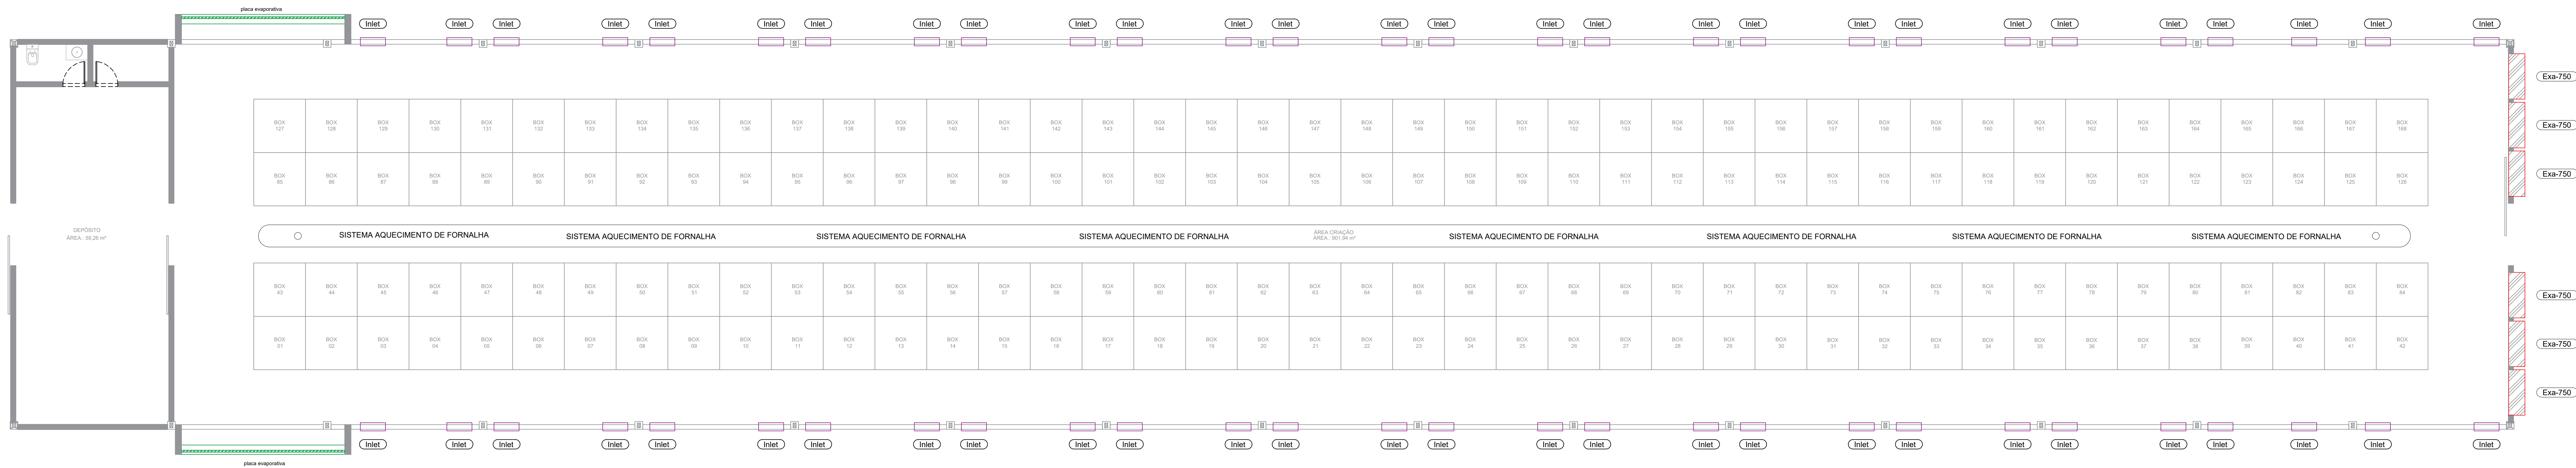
placa evaporativa

Inlet Inlet Inlet Inlet Inlet Inlet Inlet Inlet Inlet Inlet Inlet Inlet Inlet Inlet Inlet Inlet Inlet Inlet Inlet Inlet Inlet Inlet Inlet Inlet Inlet Inlet Inlet Inlet Inlet

Exa-750
Exa-750
Exa-750

| BOX 127 | BOX 128 | BOX 129 | BOX 130 | BOX 131 | BOX 132 | BOX 133 | BOX 134 | BOX 135 | BOX 136 | BOX 137 | BOX 138 | BOX 139 | BOX 140 | BOX 141 | BOX 142 | BOX 143 | BOX 144 | BOX 145 | BOX 146 | BOX 147 | BOX 148 | BOX 149 | BOX 150 | BOX 151 | BOX 152 | BOX 153 | BOX 154 | BOX 155 | BOX 156 | BOX 157 | BOX 158 | BOX 159 | BOX 160 | BOX 161 | BOX 162 | BOX 163 | BOX 164 | BOX 165 | BOX 166 | BOX 167 | BOX 168 |
|---|---|---|---|---|---|---|---|---|---|---|---|---|---|---|---|---|---|---|---|---|---|---|---|---|---|---|---|---|---|---|---|---|---|---|---|---|---|---|---|---|---|
| BOX 85 | BOX 86 | BOX 87 | BOX 88 | BOX 89 | BOX 90 | BOX 91 | BOX 92 | BOX 93 | BOX 94 | BOX 95 | BOX 96 | BOX 97 | BOX 98 | BOX 99 | BOX 100 | BOX 101 | BOX 102 | BOX 103 | BOX 104 | BOX 105 | BOX 106 | BOX 107 | BOX 108 | BOX 109 | BOX 110 | BOX 111 | BOX 112 | BOX 113 | BOX 114 | BOX 115 | BOX 116 | BOX 117 | BOX 118 | BOX 119 | BOX 120 | BOX 121 | BOX 122 | BOX 123 | BOX 124 | BOX 125 | BOX 126 |

DEPÓSITO
ÁREA.: 59,26 m²

SISTEMA AQUECIMENTO DE FORNALHA SISTEMA AQUECIMENTO DE FORNALHA SISTEMA AQUECIMENTO DE FORNALHA SISTEMA AQUECIMENTO DE FORNALHA ÁREA CRIAÇÃO ÁREA.: 901,94 m² SISTEMA AQUECIMENTO DE FORNALHA SISTEMA AQUECIMENTO DE FORNALHA SISTEMA AQUECIMENTO DE FORNALHA SISTEMA AQUECIMENTO DE FORNALHA

| BOX 43 | BOX 44 | BOX 45 | BOX 46 | BOX 47 | BOX 48 | BOX 49 | BOX 50 | BOX 51 | BOX 52 | BOX 53 | BOX 54 | BOX 55 | BOX 56 | BOX 57 | BOX 58 | BOX 59 | BOX 60 | BOX 61 | BOX 62 | BOX 63 | BOX 64 | BOX 65 | BOX 66 | BOX 67 | BOX 68 | BOX 69 | BOX 70 | BOX 71 | BOX 72 | BOX 73 | BOX 74 | BOX 75 | BOX 76 | BOX 77 | BOX 78 | BOX 79 | BOX 80 | BOX 81 | BOX 82 | BOX 83 | BOX 84 |
|---|---|---|---|---|---|---|---|---|---|---|---|---|---|---|---|---|---|---|---|---|---|---|---|---|---|---|---|---|---|---|---|---|---|---|---|---|---|---|---|---|---|
| BOX 01 | BOX 02 | BOX 03 | BOX 04 | BOX 05 | BOX 06 | BOX 07 | BOX 08 | BOX 09 | BOX 10 | BOX 11 | BOX 12 | BOX 13 | BOX 14 | BOX 15 | BOX 16 | BOX 17 | BOX 18 | BOX 19 | BOX 20 | BOX 21 | BOX 22 | BOX 23 | BOX 24 | BOX 25 | BOX 26 | BOX 27 | BOX 28 | BOX 29 | BOX 30 | BOX 31 | BOX 32 | BOX 33 | BOX 34 | BOX 35 | BOX 36 | BOX 37 | BOX 38 | BOX 39 | BOX 40 | BOX 41 | BOX 42 |

Exa-750
Exa-750
Exa-750

Inlet Inlet Inlet Inlet Inlet Inlet Inlet Inlet Inlet Inlet Inlet Inlet Inlet Inlet Inlet Inlet Inlet Inlet Inlet Inlet Inlet Inlet Inlet Inlet Inlet Inlet Inlet Inlet Inlet

placa evaporativa